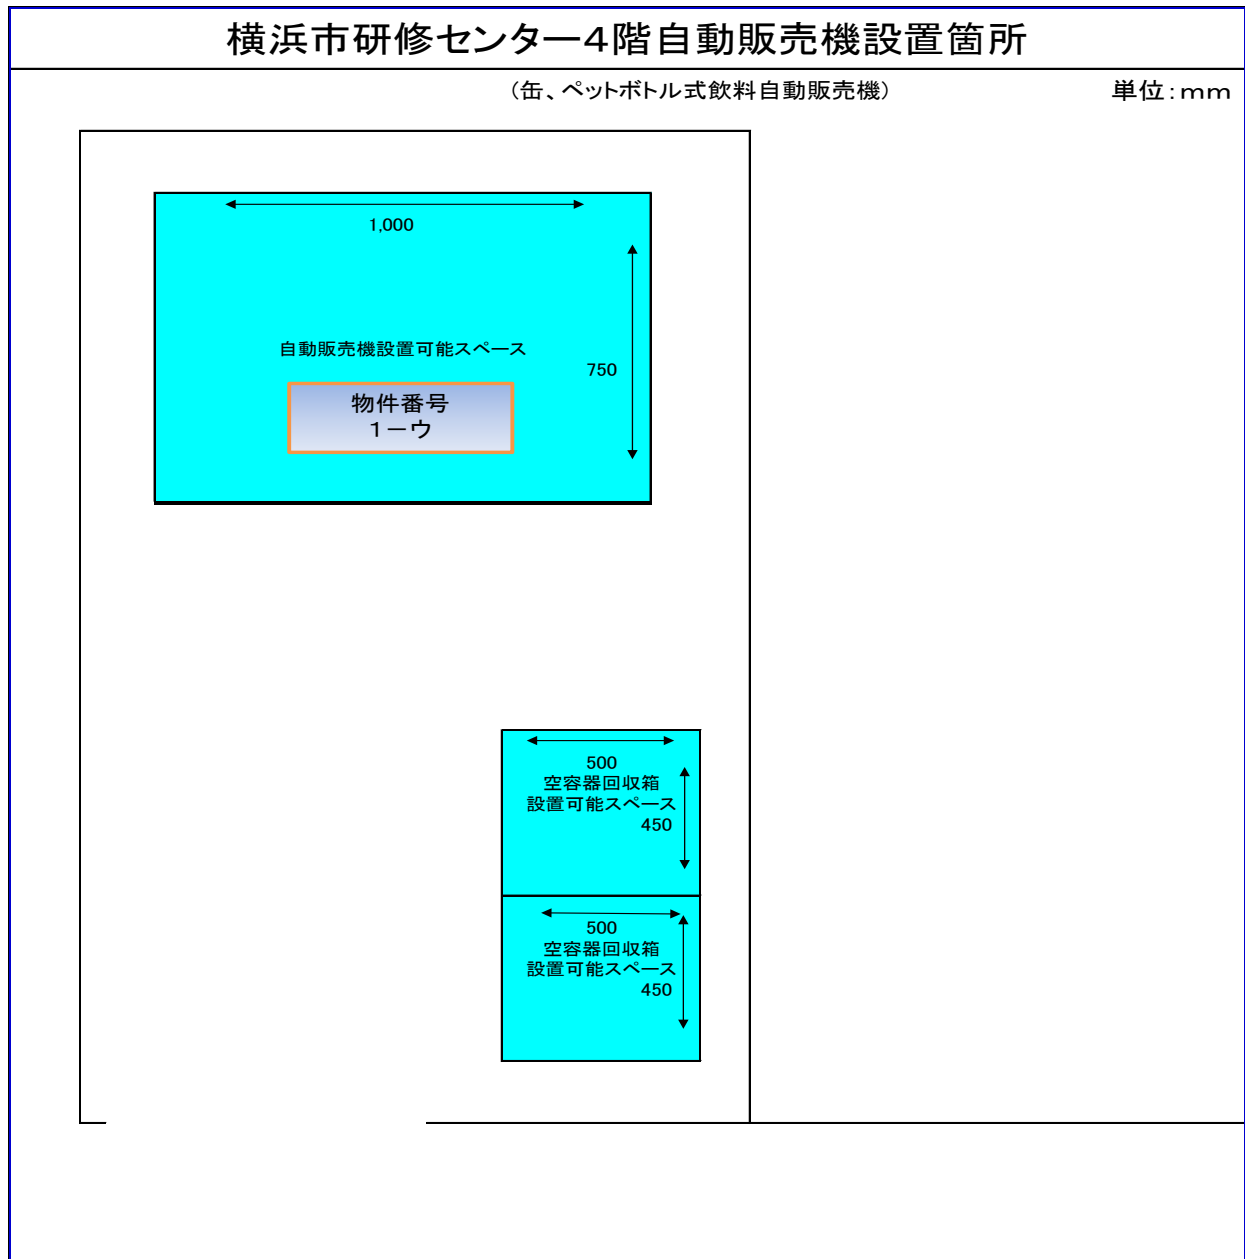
横浜市研修センター4階自動販売機設置箇所

（缶、ペットボトル式飲料自動販売機）

単位：mm

1,000

自動販売機設置可能スペース

750

物件番号
1ーウ

500
空容器回収箱
設置可能スペース
450

500
空容器回収箱
設置可能スペース
450